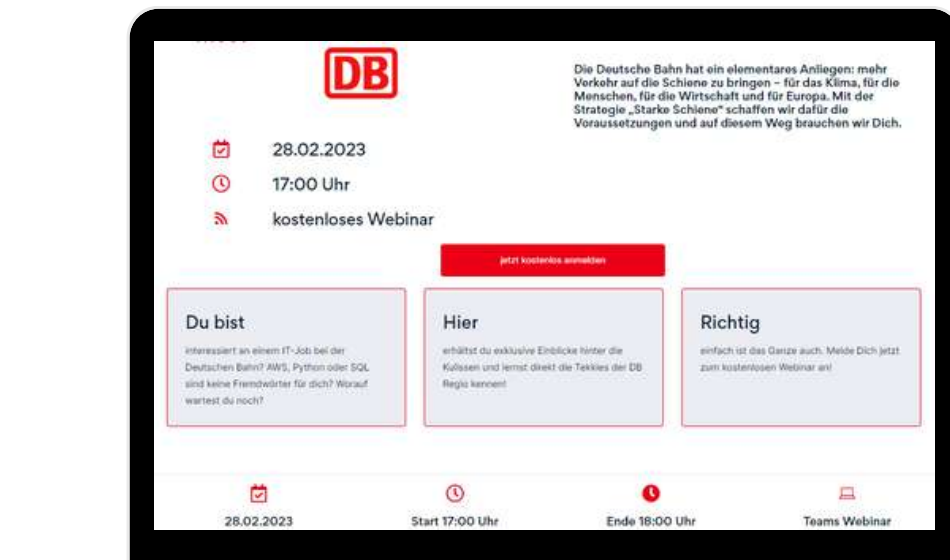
DB

Die Deutsche Bahn hat ein elementares Anliegen: mehr Verkehr auf die Schiene zu bringen – für das Klima, für die Menschen, für die Wirtschaft und für Europa. Mit der Strategie „Starke Schiene" schaffen wir dafür die Voraussetzungen und auf diesem Weg brauchen wir Dich.

28.02.2023

17:00 Uhr

kostenloses Webinar

jetzt kostenlos anmelden

Du bist

interessiert an einem IT-Job bei der Deutschen Bahn? AWS, Python oder SQL sind keine Fremdwörter für dich? Worauf wartest du noch?

Hier

erhältst du exklusive Einblicke hinter die Kulissen und lernst direkt die Tekkies der DB Regio kennen!

Richtig

einfach ist das Ganze auch. Melde Dich jetzt zum kostenlosen Webinar an!

28.02.2023

Start 17:00 Uhr

Ende 18:00 Uhr

Teams Webinar